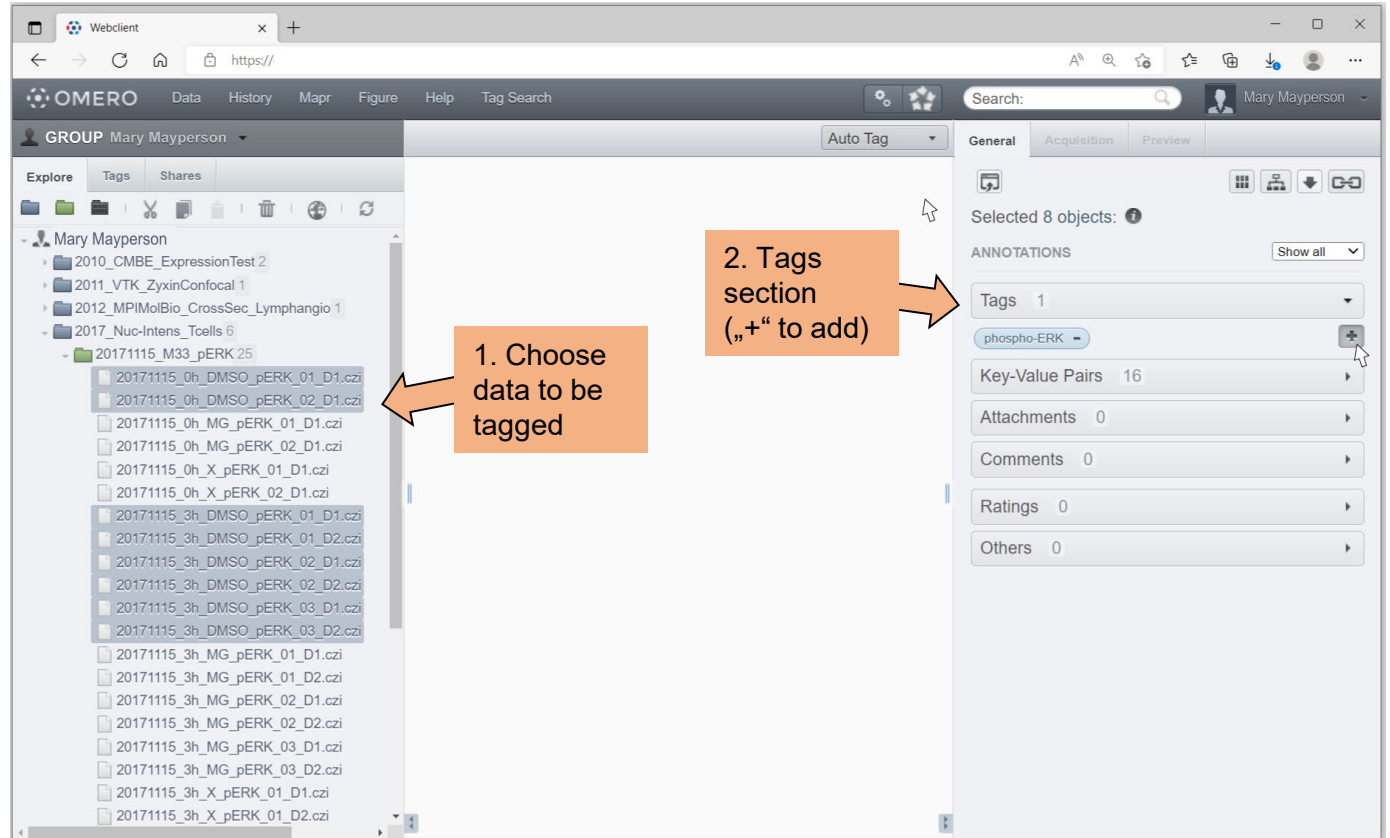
Webclient

https://

OMERO Data History Mapr Figure Help Tag Search

Search:

Mary Mayperson

GROUP Mary Mayperson

Auto Tag

General Acquisition Preview

Explore Tags Shares

Mary Mayperson
2010_CMBE_ExpressionTest 2
2011_VTK_ZyxinConfocal 1
2012_MPIMolBio_CrossSec_Lymphangio 1
2017_Nuc-Intens_Tcells 6
20171115_M33_pERK 25
20171115_0h_DMSO_pERK_01_D1.czi
20171115_0h_DMSO_pERK_02_D1.czi
20171115_0h_MG_pERK_01_D1.czi
20171115_0h_MG_pERK_02_D1.czi
20171115_0h_X_pERK_01_D1.czi
20171115_0h_X_pERK_02_D1.czi
20171115_3h_DMSO_pERK_01_D1.czi
20171115_3h_DMSO_pERK_01_D2.czi
20171115_3h_DMSO_pERK_02_D1.czi
20171115_3h_DMSO_pERK_02_D2.czi
20171115_3h_DMSO_pERK_03_D1.czi
20171115_3h_DMSO_pERK_03_D2.czi
20171115_3h_MG_pERK_01_D1.czi
20171115_3h_MG_pERK_01_D2.czi
20171115_3h_MG_pERK_02_D1.czi
20171115_3h_MG_pERK_02_D2.czi
20171115_3h_MG_pERK_03_D1.czi
20171115_3h_MG_pERK_03_D2.czi
20171115_3h_X_pERK_01_D1.czi
20171115_3h_X_pERK_01_D2.czi

1. Choose data to be tagged

2. Tags section („+“ to add)

Selected 8 objects:

ANNOTATIONS

Show all

Tags 1

phospho-ERK

Key-Value Pairs 16

Attachments 0

Comments 0

Ratings 0

Others 0